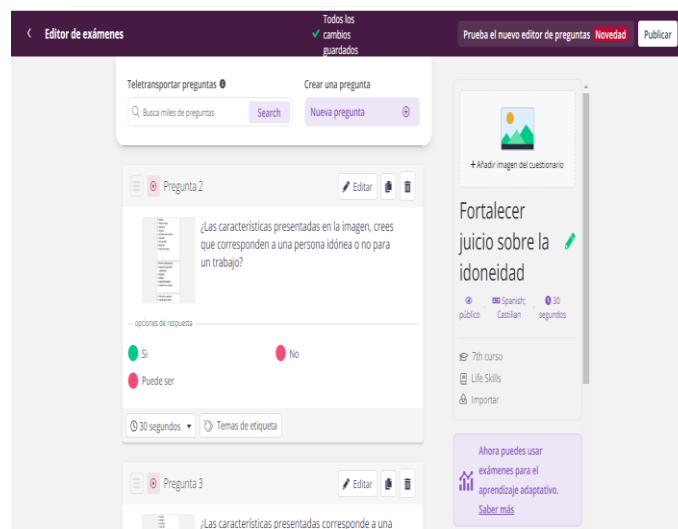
Editor de exámenes

Todos los cambios guardados

Prueba el nuevo editor de preguntas Novedad

Publicar

Teletransportar preguntas

Busca miles de preguntas

Search

Crear una pregunta

Nueva pregunta

Pregunta 2

Editar

¿Las características presentadas en la imagen, crees que corresponden a una persona idónea o no para un trabajo?

opciones de respuesta

Si

No

Puede ser

30 segundos

Temas de etiqueta

Pregunta 3

Editar

¿Las características presentadas corresponde a una

+ Añadir imagen del cuestionario

Fortalecer juicio sobre la idoneidad

público

Spanish; Castilian

30 segundos

7th curso

Life Skills

Importar

Ahora puedes usar exámenes para el aprendizaje adaptativo.

Saber más